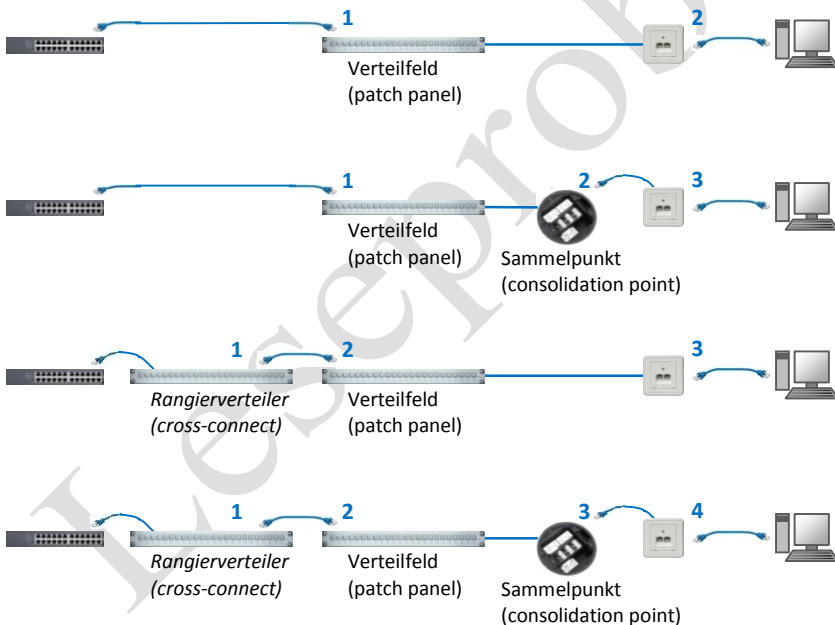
1
2
Verteilfeld
(patch panel)

1
2
3
Verteilfeld
(patch panel)
Sammelpunkt
(consolidation point)

1
2
3
Rangierverteiler
(cross-connect)
Verteilfeld
(patch panel)

1
2
3
4
Rangierverteiler
(cross-connect)
Verteilfeld
(patch panel)
Sammelpunkt
(consolidation point)

Leseprobe